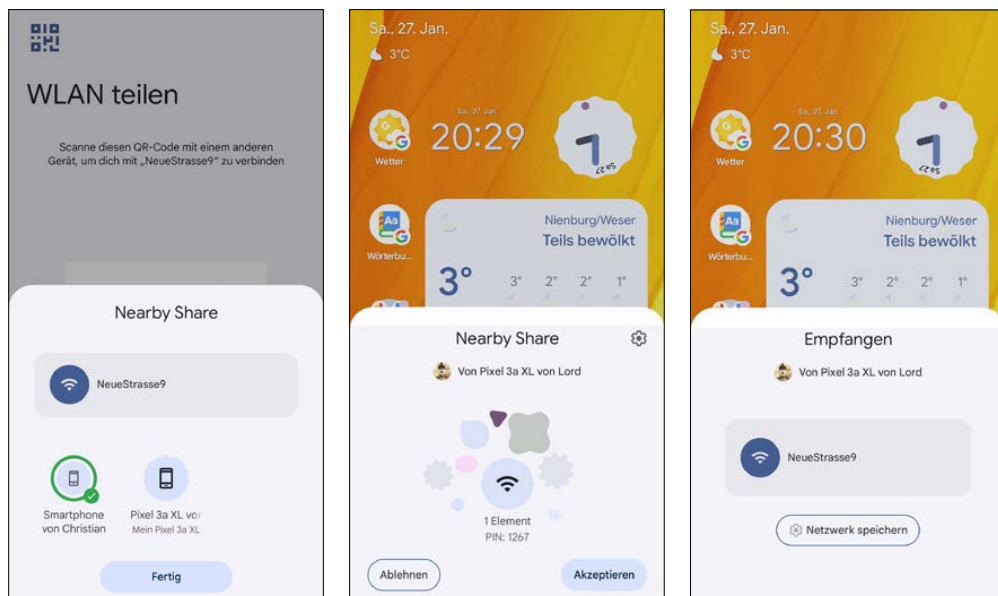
WLAN teilen

Scanne diesen QR-Code mit einem anderen Gerät, um dich mit „NeueStrasse9" zu verbinden

Nearby Share

NeueStrasse9

Smartphone von Christian

Pixel 3a XL von
Mein Pixel 3a XL

Fertig

Sa., 27. Jan.
3°C

Sa., 27. Jan.
20:29

Wetter

Wörterbu...

Nienburg/Weser
Teils bewölkt

3°
3° 2° 2° 1°

Nearby Share

Von Pixel 3a XL von Lord

1 Element
PIN: 1267

Ablehnen

Akzeptieren

Sa., 27. Jan.
3°C

20:30

Wetter

Wörterbu...

Nienburg/Weser
Teils bewölkt

3°
3° 2° 2° 1°

Empfangen

Von Pixel 3a XL von Lord

NeueStrasse9

Netzwerk speichern